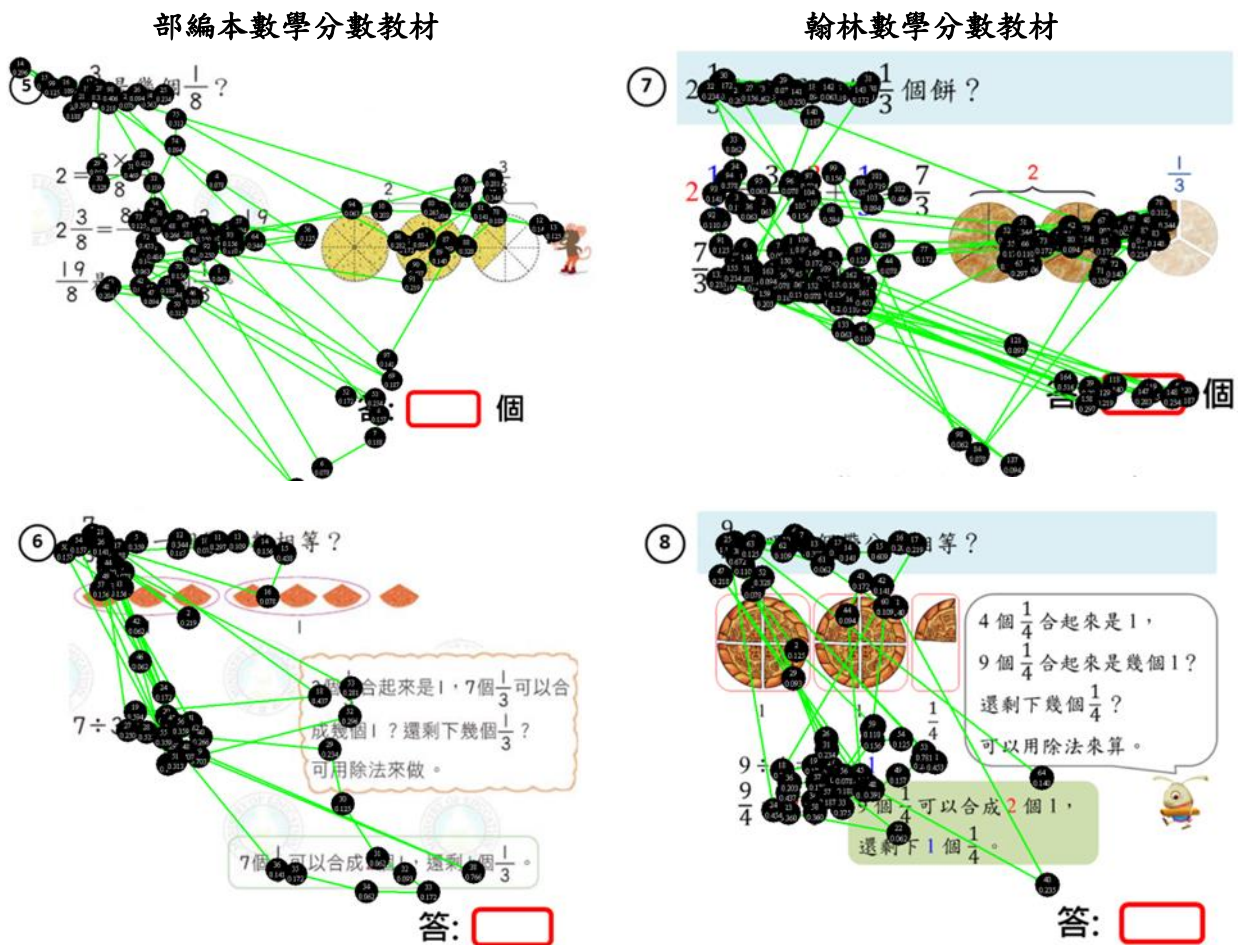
部編本數學分數教材

5 $\frac{3}{}$是幾個$\frac{1}{8}$？

$2 = $ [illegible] $\frac{}{8}$

$2\frac{3}{8} = \frac{8}{}$ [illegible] $\frac{19}{}$

$\frac{19}{8}$ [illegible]

2

$\frac{3}{8}$

答: 個

翰林數學分數教材

7 $2\frac{1}{3}$ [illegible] $\frac{1}{3}$ 個餅？

2 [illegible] $\frac{7}{3}$

$\frac{7}{3}$

2

$\frac{1}{3}$

答: 個

6 7 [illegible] 相等？

1

7÷3 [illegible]

3個$\frac{1}{3}$合起來是1，7個$\frac{1}{3}$可以合成幾個1？還剩下幾個$\frac{1}{3}$？可用除法來做。

7個$\frac{1}{3}$可以合成 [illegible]，還剩 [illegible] 個$\frac{1}{3}$。

答:

8 9 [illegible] 相等？

4個$\frac{1}{4}$合起來是1，9個$\frac{1}{4}$合起來是幾個1？還剩下幾個$\frac{1}{4}$？可以用除法來算。

1 1 $\frac{1}{4}$

9÷ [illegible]

$\frac{9}{4}$

9個$\frac{1}{4}$可以合成2個1，還剩下1個$\frac{1}{4}$。

答: